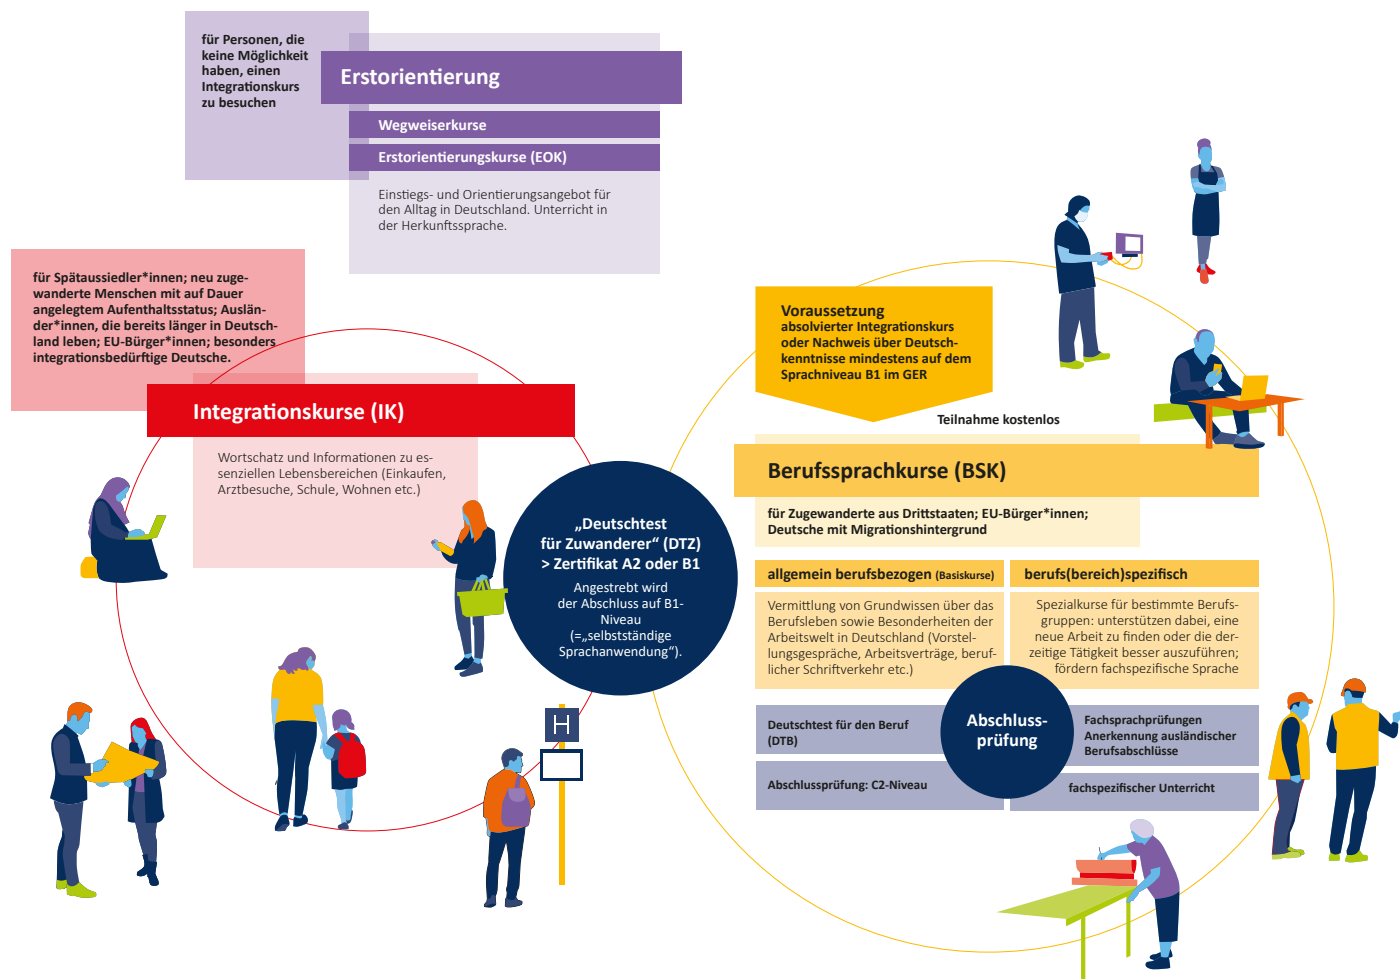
für Personen, die keine Möglichkeit haben, einen Integrationskurs zu besuchen

Erstorientierung

Wegweiserkurse

Erstorientierungskurse (EOK)

Einstiegs- und Orientierungsangebot für den Alltag in Deutschland. Unterricht in der Herkunftssprache.

für Spätaussiedler*innen; neu zugewanderte Menschen mit auf Dauer angelegtem Aufenthaltsstatus; Ausländer*innen, die bereits länger in Deutschland leben; EU-Bürger*innen; besonders integrationsbedürftige Deutsche.

Integrationskurse (IK)

Wortschatz und Informationen zu essenziellen Lebensbereichen (Einkaufen, Arztbesuche, Schule, Wohnen etc.)

„Deutschtest für Zuwanderer“ (DTZ) > Zertifikat A2 oder B1

Angestrebt wird der Abschluss auf B1-Niveau (=„selbstständige Sprachanwendung“).

H

Voraussetzung
absolvierter Integrationskurs oder Nachweis über Deutschkenntnisse mindestens auf dem Sprachniveau B1 im GER

Teilnahme kostenlos

Berufssprachkurse (BSK)

für Zugewanderte aus Drittstaaten; EU-Bürger*innen; Deutsche mit Migrationshintergrund

allgemein berufsbezogen (Basiskurse)

berufs(bereich)spezifisch

Vermittlung von Grundwissen über das Berufsleben sowie Besonderheiten der Arbeitswelt in Deutschland (Vorstellungsgespräche, Arbeitsverträge, beruflicher Schriftverkehr etc.)

Spezialkurse für bestimmte Berufsgruppen: unterstützen dabei, eine neue Arbeit zu finden oder die derzeitige Tätigkeit besser auszuführen; fördern fachspezifische Sprache

Deutschtest für den Beruf (DTB)

Abschlussprüfung

Fachsprachprüfungen Anerkennung ausländischer Berufsabschlüsse

Abschlussprüfung: C2-Niveau

fachspezifischer Unterricht